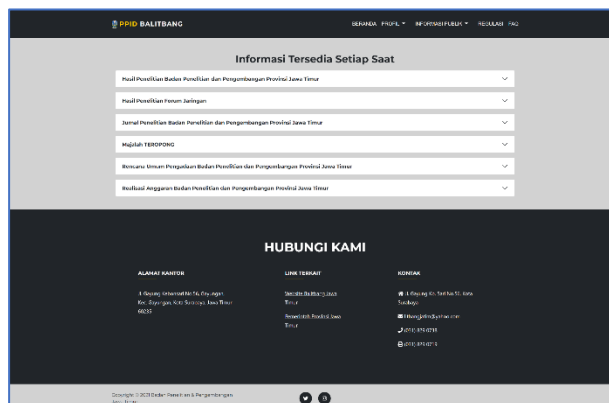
PPID BALITBANG

BERANDA PROFIL ▾ INFORMASI PUBLIK ▾ REGULASI FAQ

Informasi Tersedia Setiap Saat

Hasil Penelitian Badan Penelitian dan Pengembangan Provinsi Jawa Timur

Hasil Penelitian Forum Jaringan

Jurnal Penelitian Badan Penelitian dan Pengembangan Provinsi Jawa Timur

Majalah TEROPONG

Rencana Umum Pengadaan Badan Penelitian dan Pengembangan Provinsi Jawa Timur

Realisasi Anggaran Badan Penelitian dan Pengembangan Provinsi Jawa Timur

HUBUNGI KAMI

ALAMAT KANTOR

Jl. Gayung Kebonsari No 56, Gayungan Kec. Gayungan, Kota Surabaya, Jawa Timur 60235

LINK TERKAIT

Website Balitbang Jawa Timur

Pemerintah Provinsi Jawa Timur

KONTAK

Jl. Gayung Kb. Sari No.56, Kota Surabaya

litbangjatim@yahoo.com

(031) 8290738

(031) 8292715

Copyright © 2020 Badan Penelitian & Pengembangan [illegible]